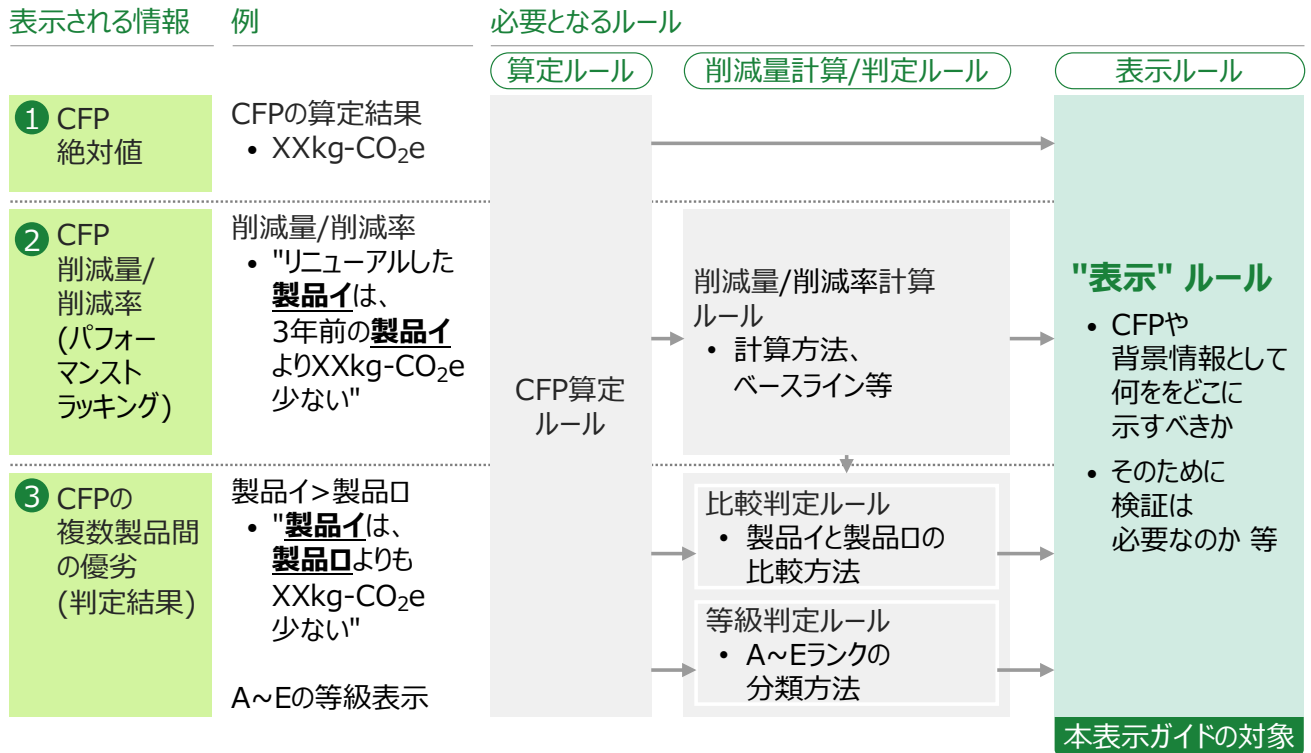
表示される情報

例

必要となるルール

算定ルール

削減量計算/判定ルール

表示ルール

1 CFP 絶対値

CFPの算定結果
• XXkg-$CO_2$e

2 CFP 削減量/削減率 (パフォーマンストラッキング)

削減量/削減率
• "リニューアルした製品イは、3年前の製品イよりXXkg-$CO_2$e少ない"

3 CFPの複数製品間の優劣 (判定結果)

製品イ>製品ロ
• "製品イは、製品ロよりもXXkg-$CO_2$e少ない"

A~Eの等級表示

CFP算定ルール

削減量/削減率計算ルール
• 計算方法、ベースライン等

比較判定ルール
• 製品イと製品ロの比較方法

等級判定ルール
• A~Eランクの分類方法

"表示" ルール
• CFPや背景情報として何をどこに示すべきか
• そのために検証は必要なのか 等

本表示ガイドの対象